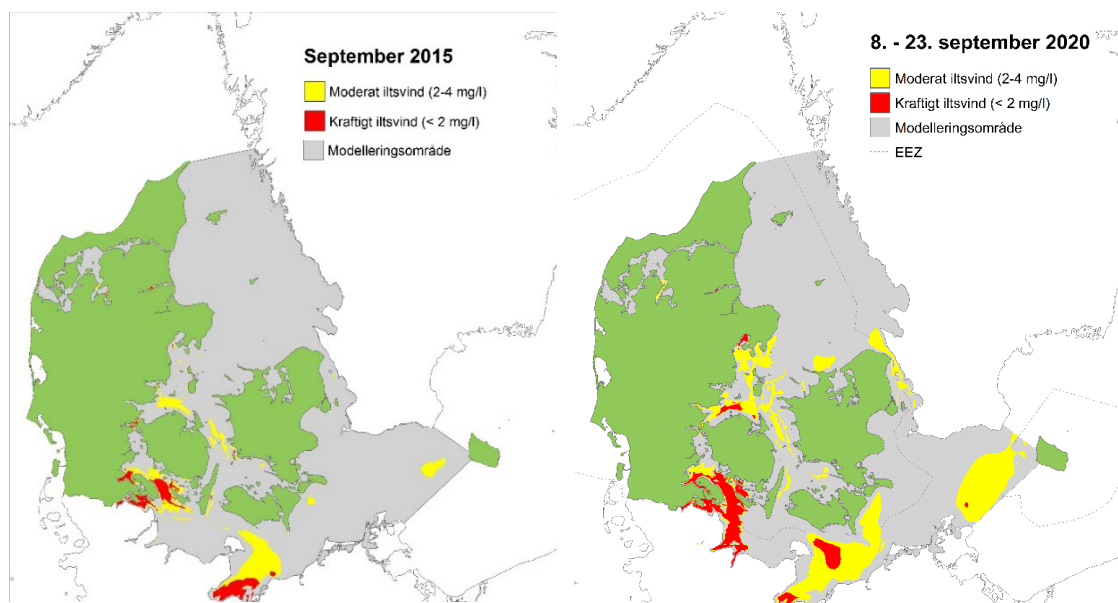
September 2015

Moderat iltsvind (2-4 mg/l)

Kraftigt iltsvind (< 2 mg/l)

Modelleringsområde

8. - 23. september 2020

Moderat iltsvind (2-4 mg/l)

Kraftigt iltsvind (< 2 mg/l)

Modelleringsområde

EEZ